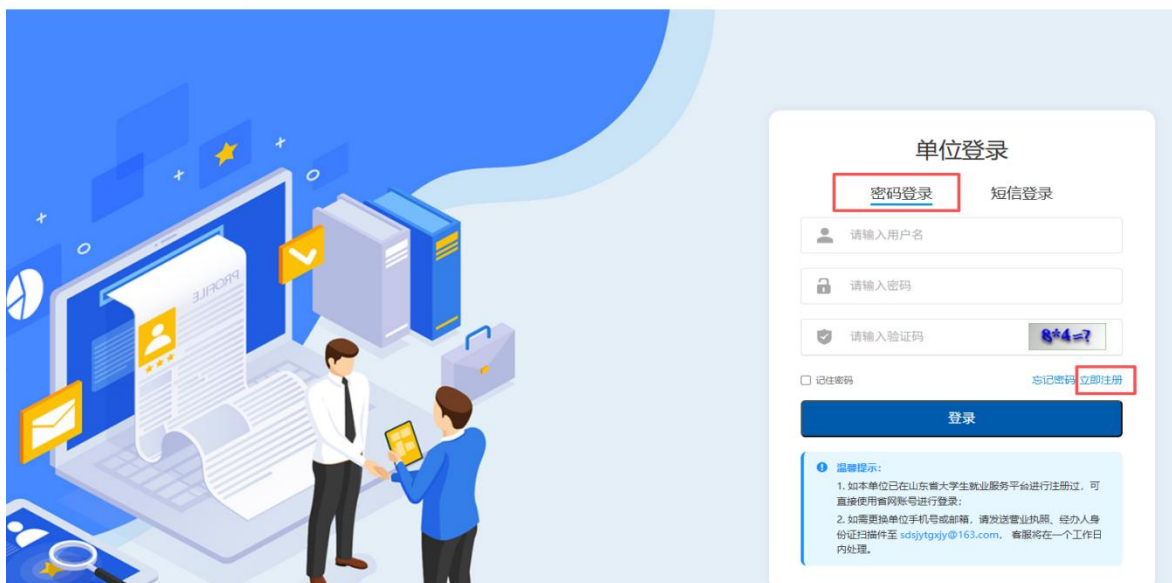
PROFILE

单位登录

密码登录

短信登录

请输入用户名

请输入密码

请输入验证码

8*4=?

记住密码

忘记密码

立即注册

登录

温馨提示：

1. 如本单位已在山东省大学生就业服务平台进行注册过，可直接使用省网账号进行登录；

2. 如需更换单位手机号或邮箱，请发送营业执照、经办人身份证扫描件至 sdsjytgxjy@163.com，客服将在一个工作日内处理。